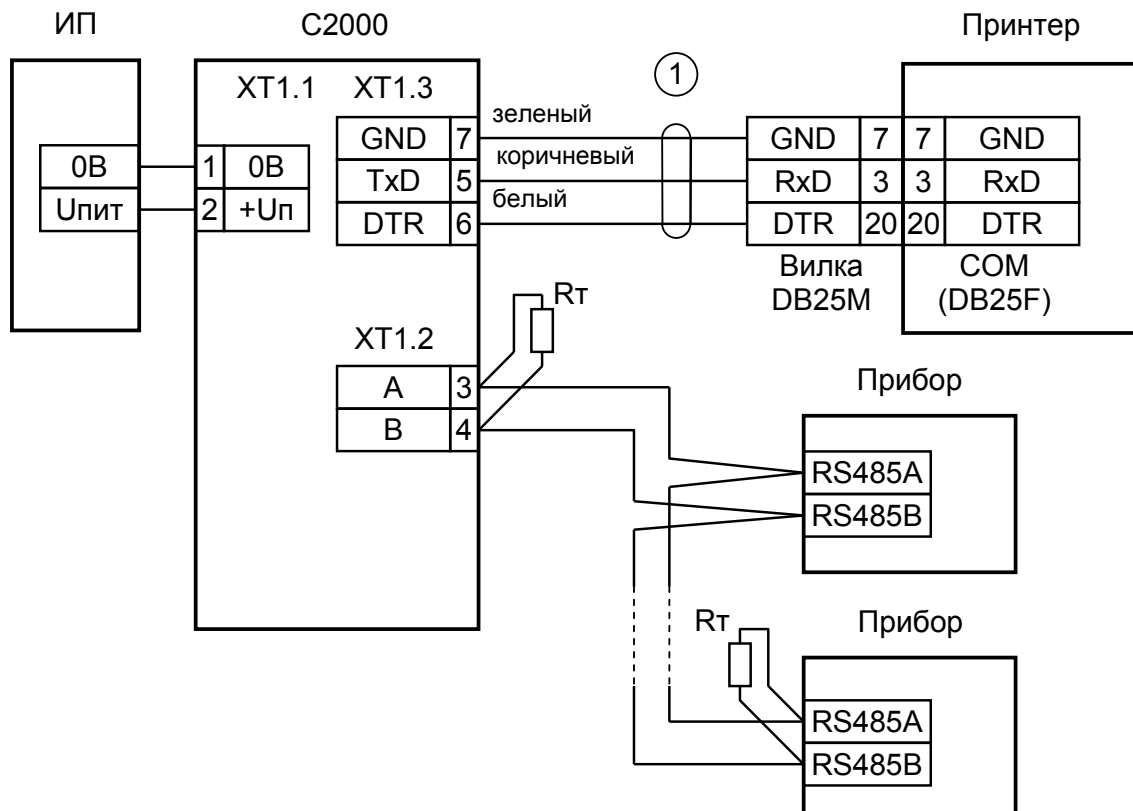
ИП

С2000

Принтер

XT1.1

XT1.3

1

0В

1

0В

Uпит

2

+Uп

GND

7

TxD

5

DTR

6

зеленый

коричневый

белый

GND

7

7

GND

RxD

3

3

RxD

DTR

20

20

DTR

Вилка DB25M

COM (DB25F)

Rт

XT1.2

A

3

B

4

Прибор

RS485A

RS485B

Rт

Прибор

RS485A

RS485B